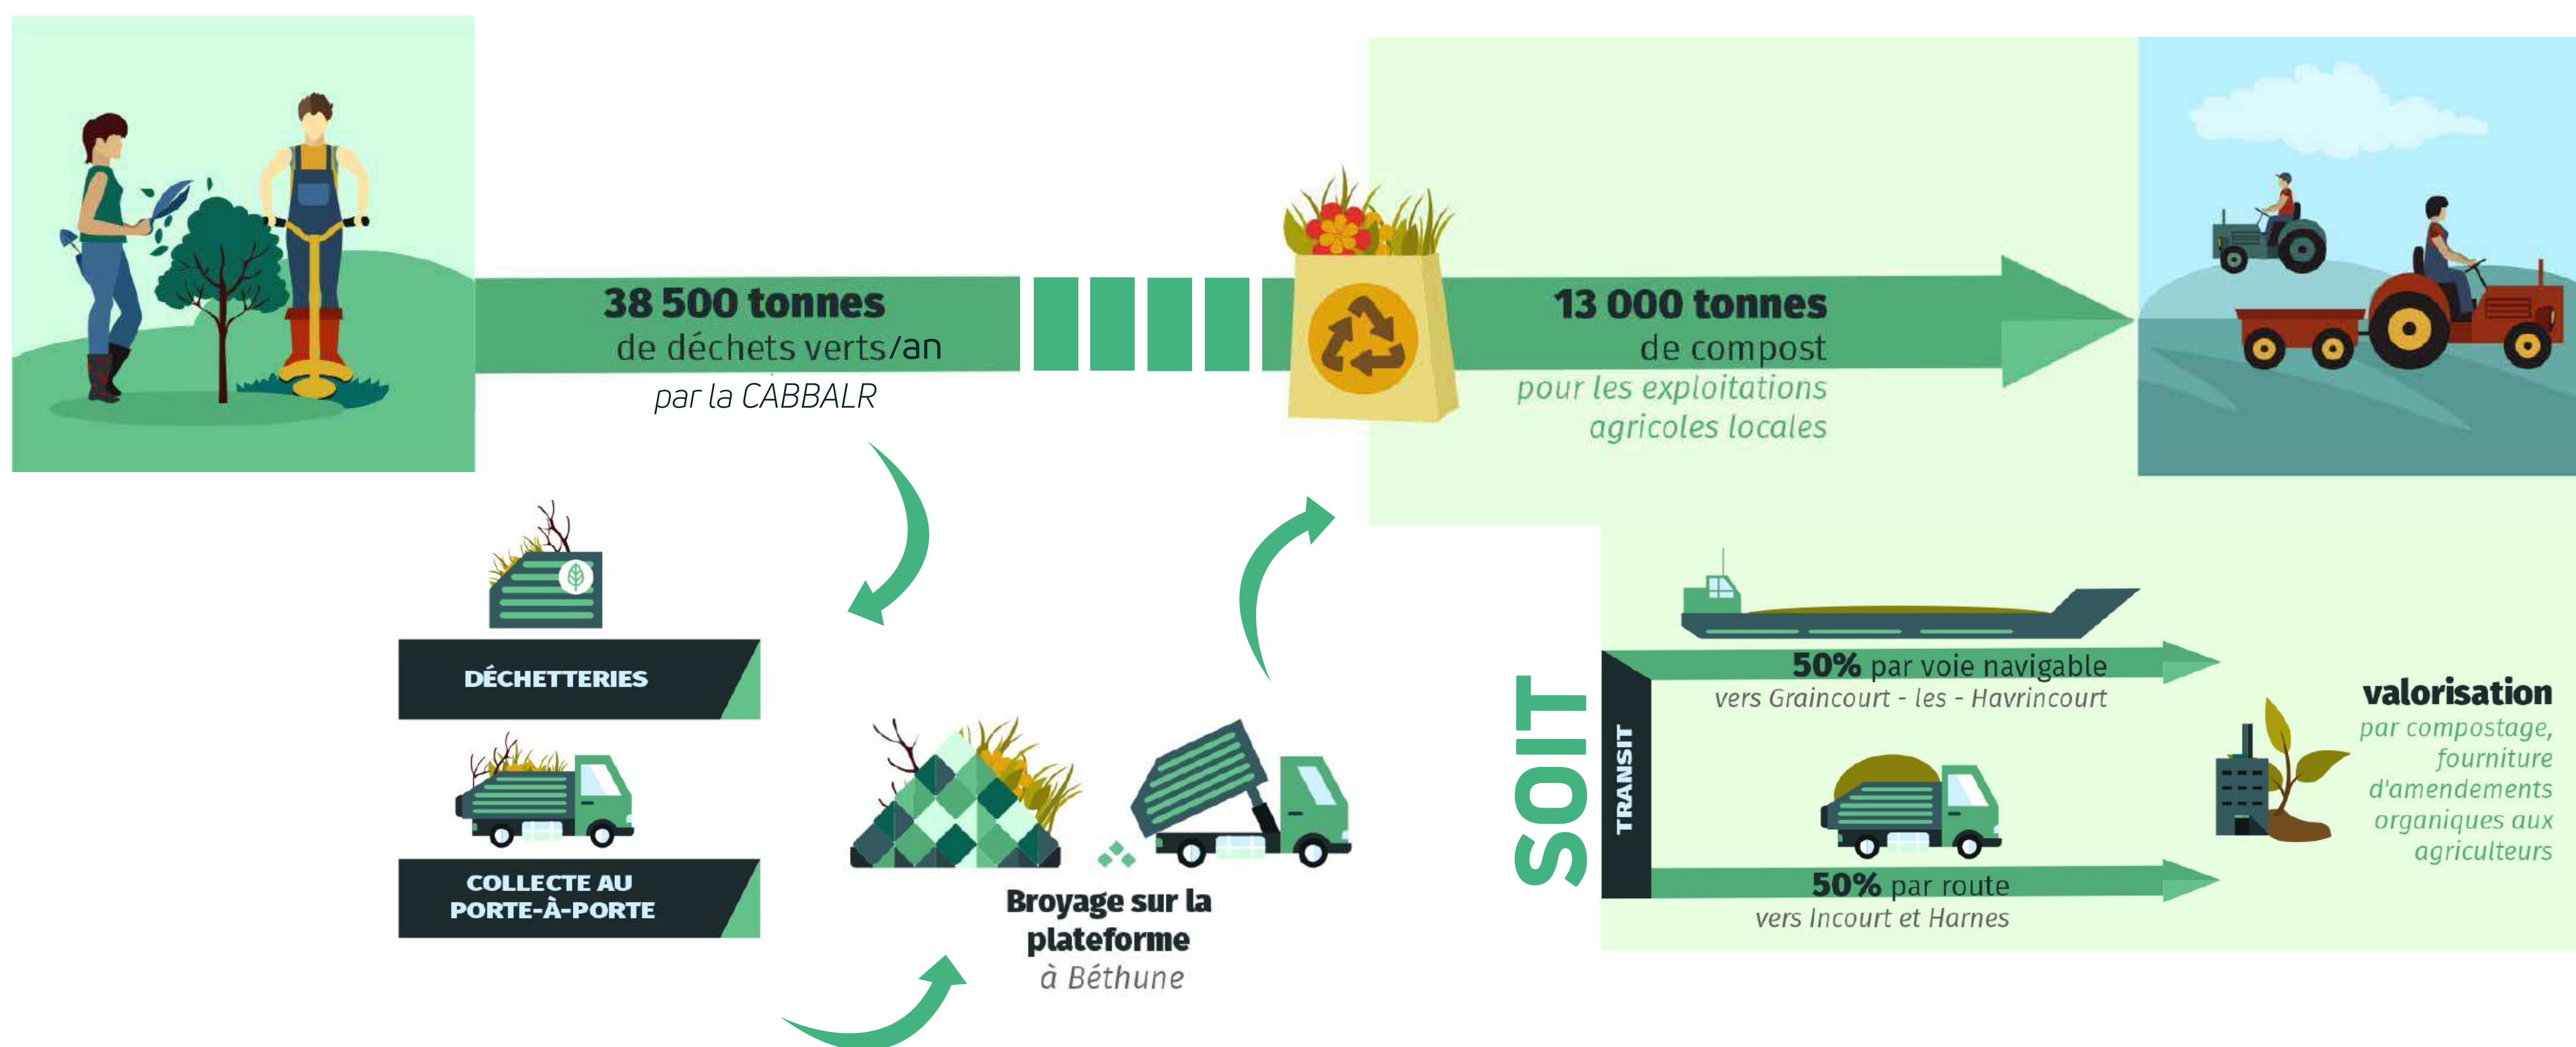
38 500 tonnes
de déchets verts/an
par la CABBALR

13 000 tonnes
de compost
pour les exploitations agricoles locales

DÉCHETTERIES

COLLECTE AU PORTE-À-PORTE

Broyage sur la plateforme
à Béthune

SOIT

TRANSIT

50% par voie navigable
vers Graincourt - les - Havrincourt

50% par route
vers Incourt et Harnes

valorisation
par compostage, fourniture d'amendements organiques aux agriculteurs